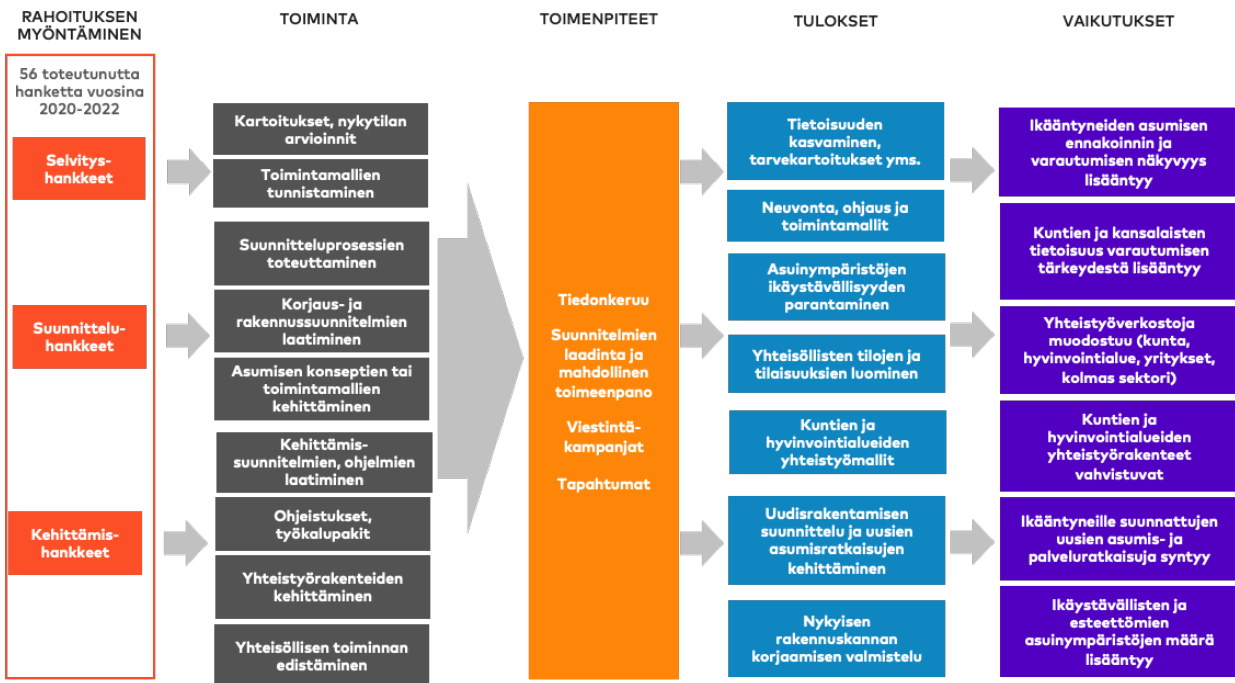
RAHOITUKSEN MYÖNTÄMINEN

56 toteutunutta hanketta vuosina 2020-2022

Selvitys-hankkeet

Suunnittelu-hankkeet

Kehittämis-hankkeet

TOIMINTA

Kartoitukset, nykytilan arvioinnit

Toimintamallien tunnistaminen

Suunnitteluprosessien toteuttaminen

Korjaus- ja rakennussuunnitelmien laatiminen

Asumisen konseptien tai toimintamallien kehittäminen

Kehittämis-suunnitelmien, ohjelmien laatiminen

Ohjeistukset, työkalupakit

Yhteistyörakenteiden kehittäminen

Yhteisöllisen toiminnan edistäminen

TOIMENPITEET

Tiedonkeruu

Suunnitelmien laadinta ja mahdollinen toimeenpano

Viestintä-kampanjat

Tapahtumat

TULOKSET

Tietoisuuden kasvaminen, tarvekartoitukset yms.

Neuvonta, ohjaus ja toimintamallit

Asuinympäristöjen ikäystävällisyyden parantaminen

Yhteisöllisten tilojen ja tilaisuuksien luominen

Kuntien ja hyvinvointialueiden yhteistyömallit

Uudisrakentamisen suunnittelu ja uusien asumisratkaisujen kehittäminen

Nykyisen rakennuskannan korjaamisen valmistelu

VAIKUTUKSET

Ikääntyneiden asumisen ennakoinnin ja varautumisen näkyvyys lisääntyy

Kuntien ja kansalaisten tietoisuus varautumisen tärkeydestä lisääntyy

Yhteistyöverkostoja muodostuu (kunta, hyvinvointialue, yritykset, kolmas sektori)

Kuntien ja hyvinvointialueiden yhteistyörakenteet vahvistuvat

Ikääntyneille suunnattujen uusien asumis- ja palveluratkaisuja syntyy

Ikäystävällisten ja esteettömien asuinympäristöjen määrä lisääntyy